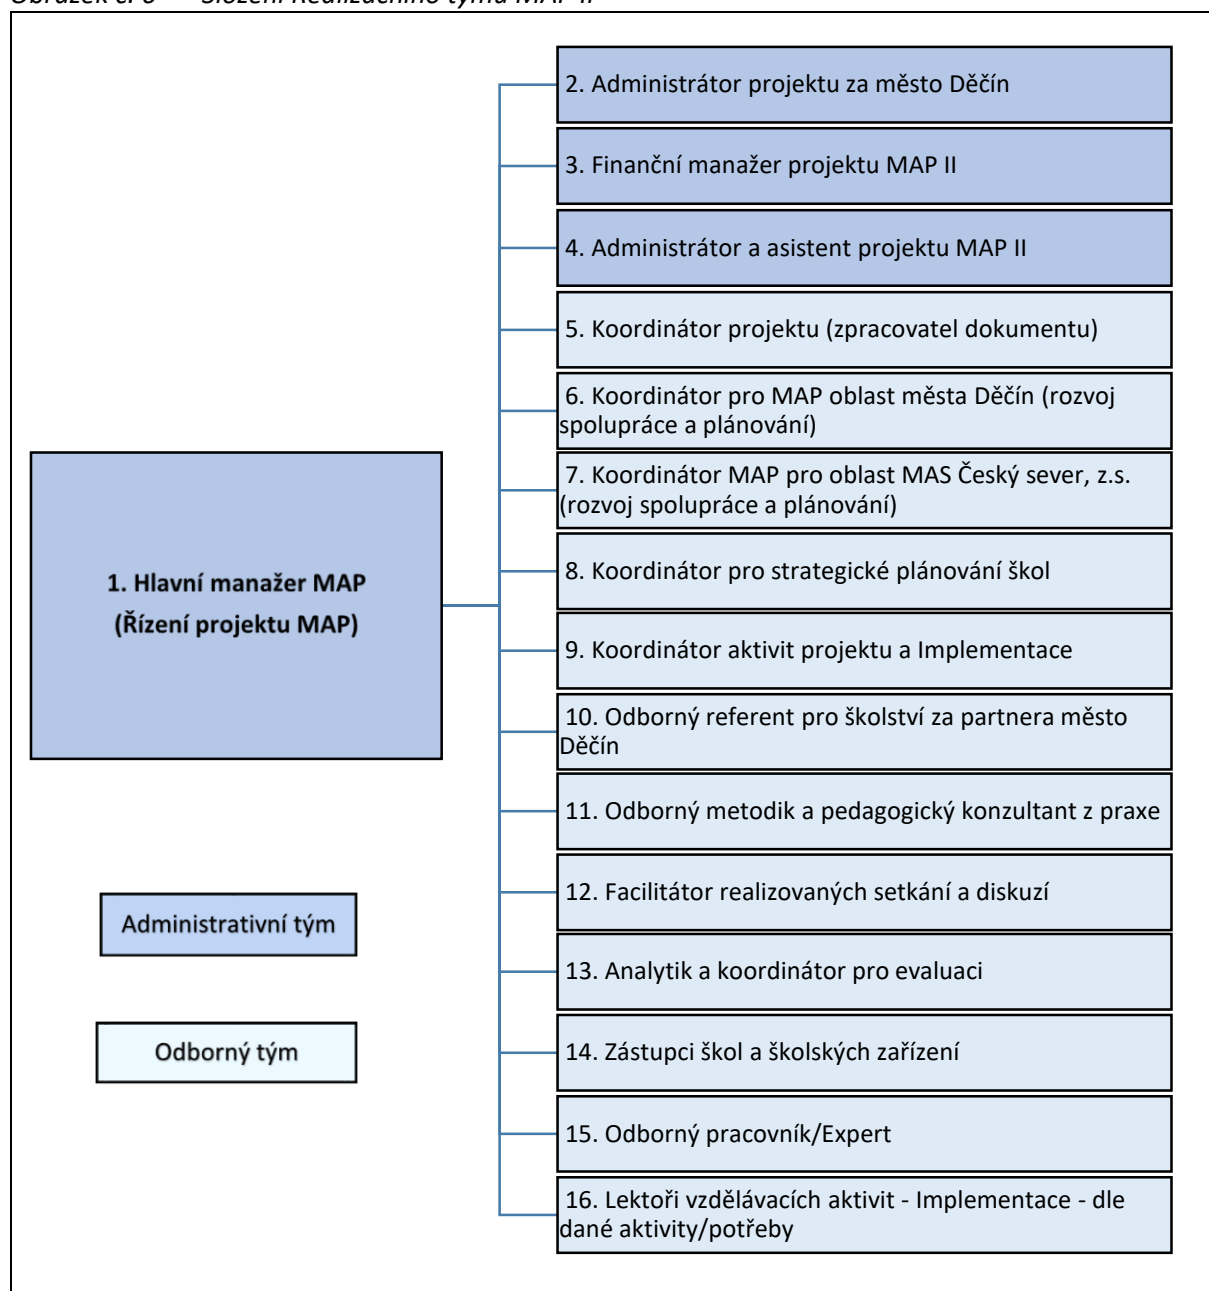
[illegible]

1. Hlavní manažer MAP (Řízení projektu MAP)

2. Administrátor projektu za město Děčín

3. Finanční manažer projektu MAP II

4. Administrátor a asistent projektu MAP II

5. Koordinátor projektu (zpracovatel dokumentu)

6. Koordinátor pro MAP oblast města Děčín (rozvoj spolupráce a plánování)

7. Koordinátor MAP pro oblast MAS Český sever, z.s. (rozvoj spolupráce a plánování)

8. Koordinátor pro strategické plánování škol

9. Koordinátor aktivit projektu a Implementace

10. Odborný referent pro školství za partnera město Děčín

11. Odborný metodik a pedagogický konzultant z praxe

12. Facilitátor realizovaných setkání a diskuzí

13. Analytik a koordinátor pro evaluaci

14. Zástupci škol a školských zařízení

15. Odborný pracovník/Expert

16. Lektoři vzdělávacích aktivit - Implementace - dle dané aktivity/potřeby

Administrativní tým

Odborný tým